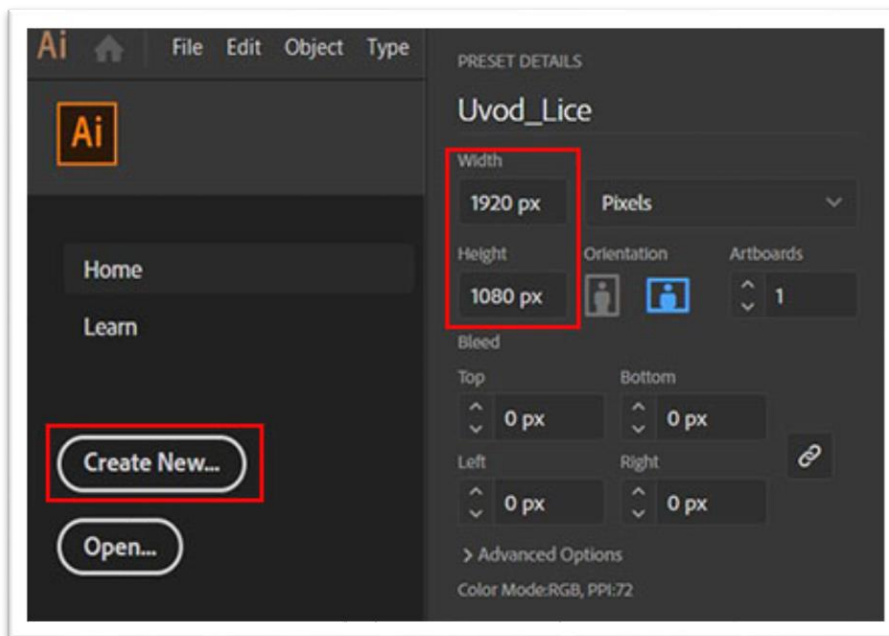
Ai File Edit Object Type

Ai

Home

Learn

Create New...

Open...

PRESET DETAILS

Uvod_Lice

Width

1920 px

Pixels

Height

1080 px

Orientation

Artboards

1

Bleed

Top

0 px

Bottom

0 px

Left

0 px

Right

0 px

> Advanced Options

Color Mode:RGB, PPI:72